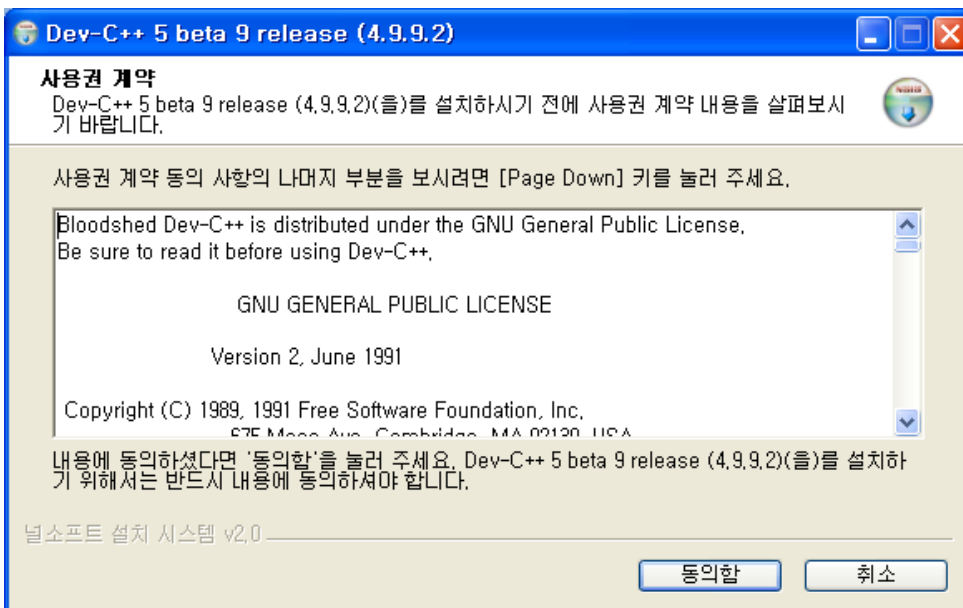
Dev-C++ 5 beta 9 release (4.9.9.2)

사용권 계약

Dev-C++ 5 beta 9 release (4.9.9.2)(을)를 설치하시기 전에 사용권 계약 내용을 살펴보시기 바랍니다.

사용권 계약 동의 사항의 나머지 부분을 보시려면 [Page Down] 키를 눌러 주세요.

Bloodshed Dev-C++ is distributed under the GNU General Public License. Be sure to read it before using Dev-C++.

GNU GENERAL PUBLIC LICENSE

Version 2, June 1991

Copyright (C) 1989, 1991 Free Software Foundation, Inc.
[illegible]

내용에 동의하셨다면 '동의함'을 눌러 주세요. Dev-C++ 5 beta 9 release (4.9.9.2)(을)를 설치하기 위해서는 반드시 내용에 동의하셔야 합니다.

널소프트 설치 시스템 v2.0

동의함

취소